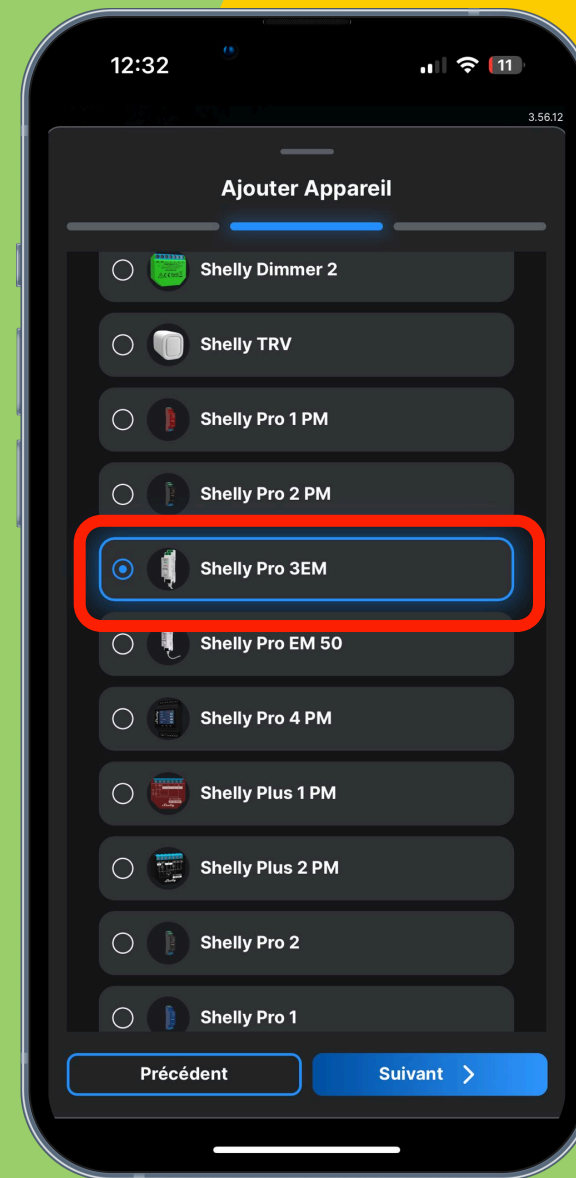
12:32

11

3.56.12

Ajouter Appareil

Shelly Dimmer 2

Shelly TRV

Shelly Pro 1 PM

Shelly Pro 2 PM

Shelly Pro 3EM

Shelly Pro EM 50

Shelly Pro 4 PM

Shelly Plus 1 PM

Shelly Plus 2 PM

Shelly Pro 2

Shelly Pro 1

Précédent

Suivant